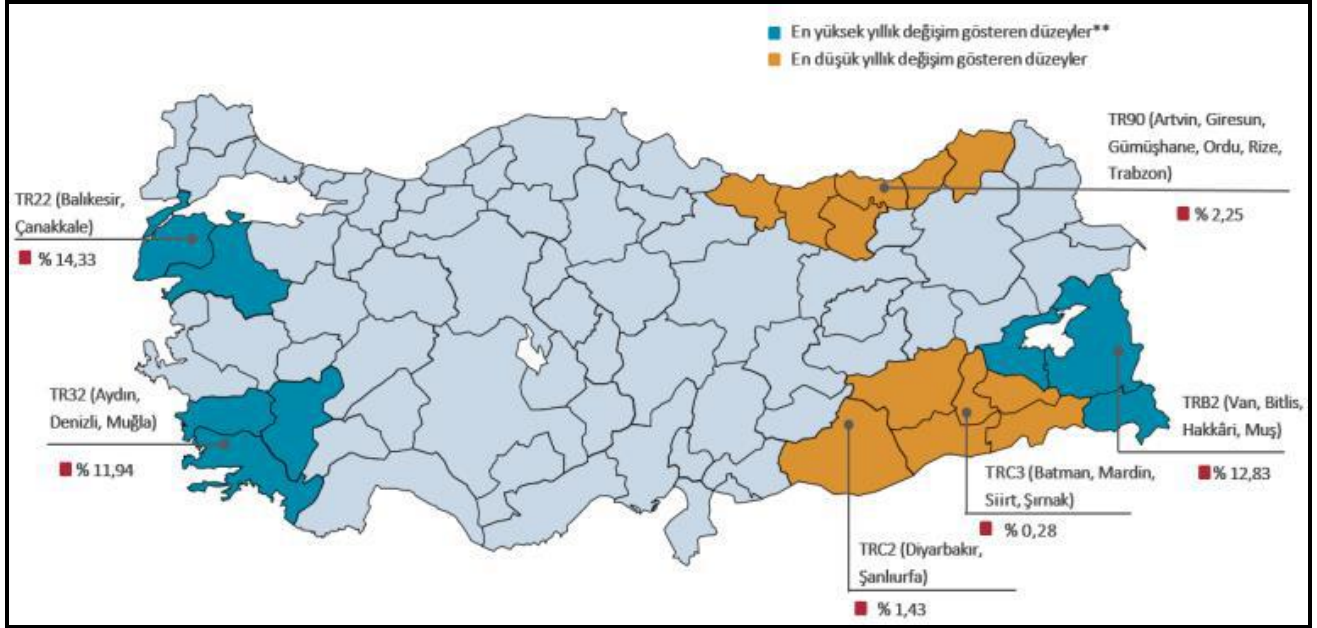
En yüksek yıllık değişim gösteren düzeyler**
En düşük yıllık değişim gösteren düzeyler

TR90 (Artvin, Giresun, Gümüşhane, Ordu, Rize, Trabzon)
% 2,25

TR22 (Balıkesir, Çanakkale)
% 14,33

TR32 (Aydın, Denizli, Muğla)
% 11,94

TRB2 (Van, Bitlis, Hakkâri, Muş)
% 12,83

TRC3 (Batman, Mardin, Siirt, Şırnak)
% 0,28

TRC2 (Diyarbakır, Şanlıurfa)
% 1,43